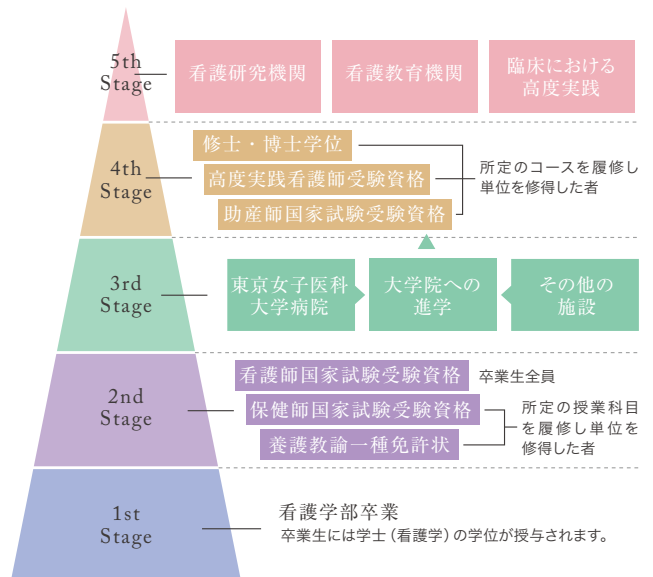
5th Stage

看護研究機関

看護教育機関

臨床における高度実践

4th Stage

修士・博士学位

高度実践看護師受験資格

助産師国家試験受験資格

所定のコースを履修し単位を修得した者

3rd Stage

東京女子医科大学病院

大学院への進学

その他の施設

2nd Stage

看護師国家試験受験資格

卒業生全員

保健師国家試験受験資格

養護教諭一種免許状

所定の授業科目を履修し単位を修得した者

1st Stage

看護学部卒業

卒業生には学士（看護学）の学位が授与されます。